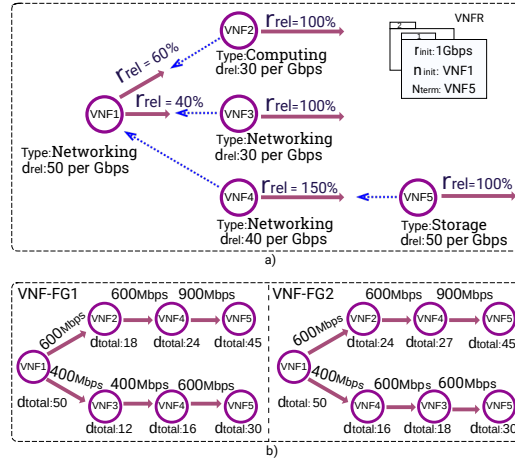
VNFR
2
1
$r_{init}$: 1Gbps
$n_{init}$: VNF1
$N_{term}$: VNF5

VNF2
$r_{rel} = 100\%$
Type:Computing
$d_{rel}$:30 per Gbps

$r_{rel} = 60\%$
$r_{rel} = 40\%$

VNF1
Type:Networking
$d_{rel}$:50 per Gbps

VNF3
$r_{rel} = 100\%$
Type:Networking
$d_{rel}$:30 per Gbps

VNF4
$r_{rel} = 150\%$
Type:Networking
$d_{rel}$: 40 per Gbps

VNF5
$r_{rel} = 100\%$
Type:Storage
$d_{rel}$:50 per Gbps

a)

VNF-FG1
600Mbps 900Mbps
600Mbps
VNF2 VNF4 VNF5
$d_{total}$:18 $d_{total}$:24 $d_{total}$:45
VNF1
$d_{total}$:50
400Mbps
400Mbps 600Mbps
VNF3 VNF4 VNF5
$d_{total}$:12 $d_{total}$:16 $d_{total}$:30

VNF-FG2
600Mbps 900Mbps
600Mbps
VNF2 VNF4 VNF5
$d_{total}$:24 $d_{total}$:27 $d_{total}$:45
VNF1
$d_{total}$: 50
400Mbps
600Mbps 600Mbps
VNF4 VNF3 VNF5
$d_{total}$:16 $d_{total}$:18 $d_{total}$:30

b)